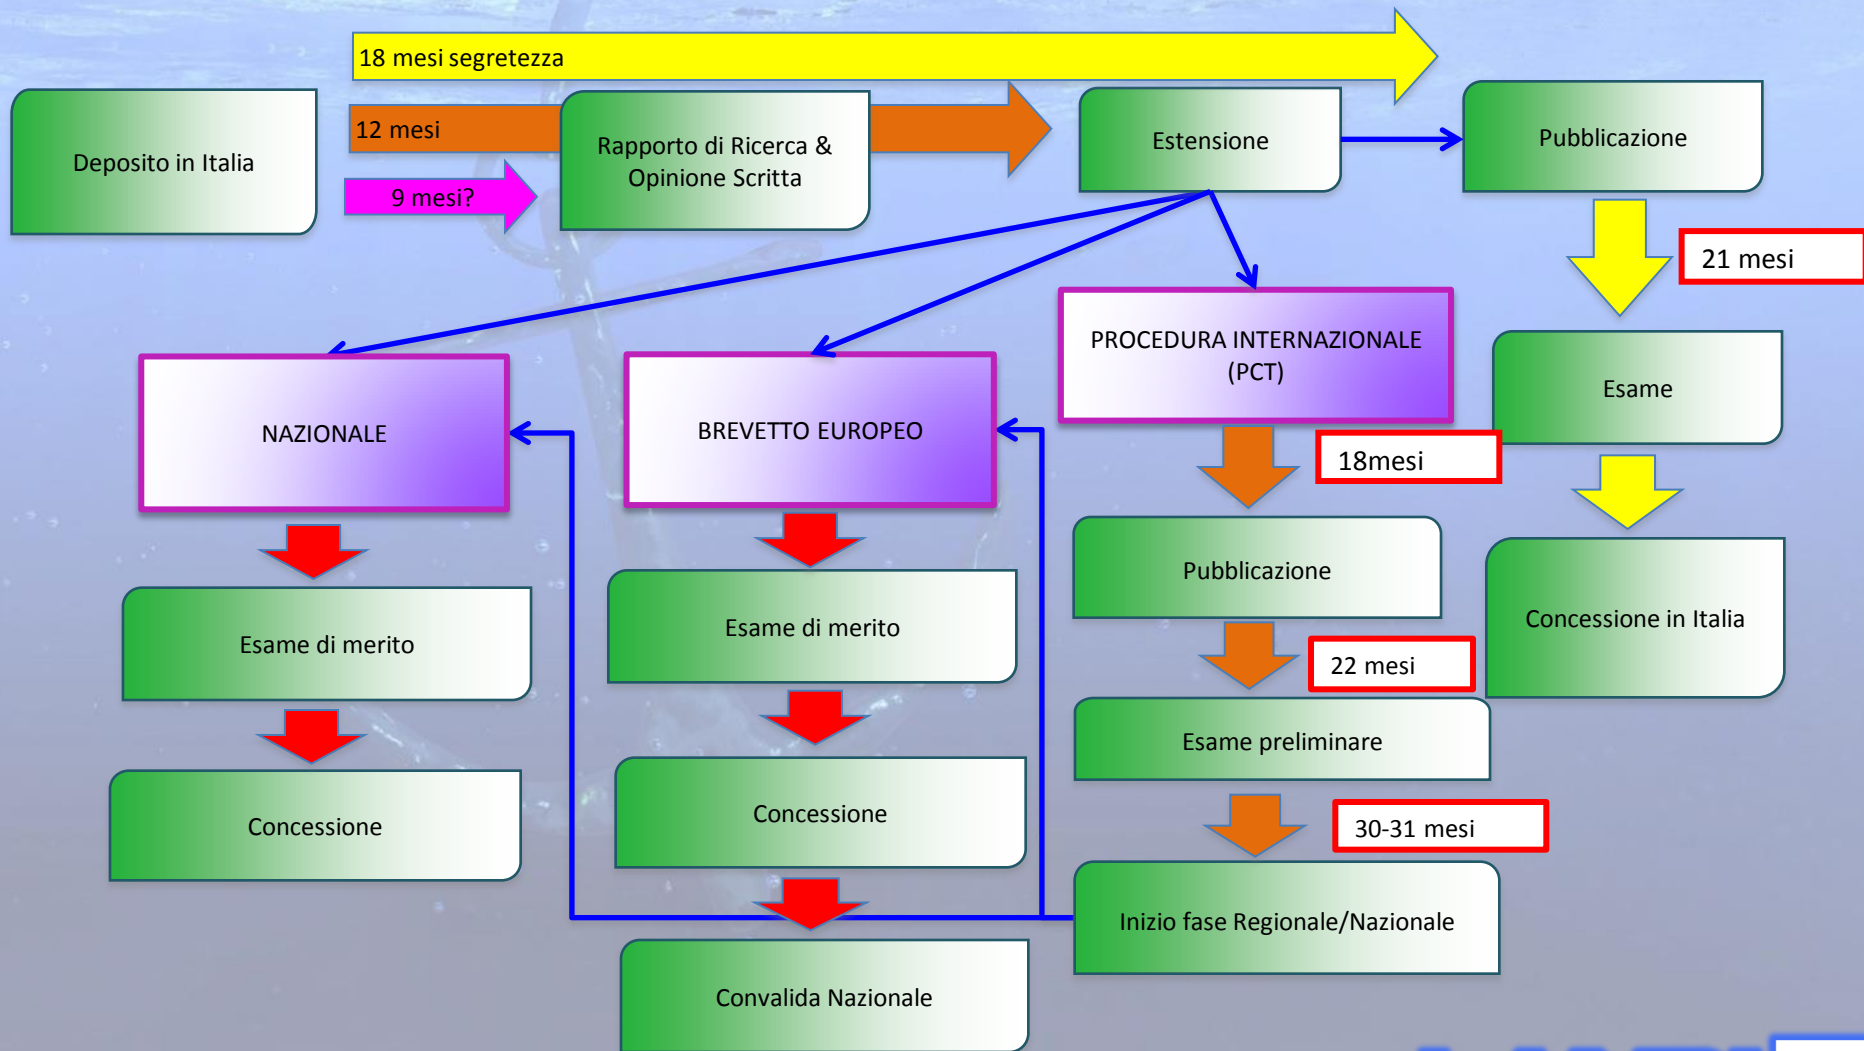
18 mesi segretezza

Deposito in Italia

12 mesi

9 mesi?

Rapporto di Ricerca & Opinione Scritta

Estensione

Pubblicazione

21 mesi

PROCEDURA INTERNAZIONALE (PCT)

Esame

NAZIONALE

BREVETTO EUROPEO

18mesi

Pubblicazione

Concessione in Italia

Esame di merito

Esame di merito

22 mesi

Esame preliminare

Concessione

Concessione

30-31 mesi

Inizio fase Regionale/Nazionale

Convalida Nazionale